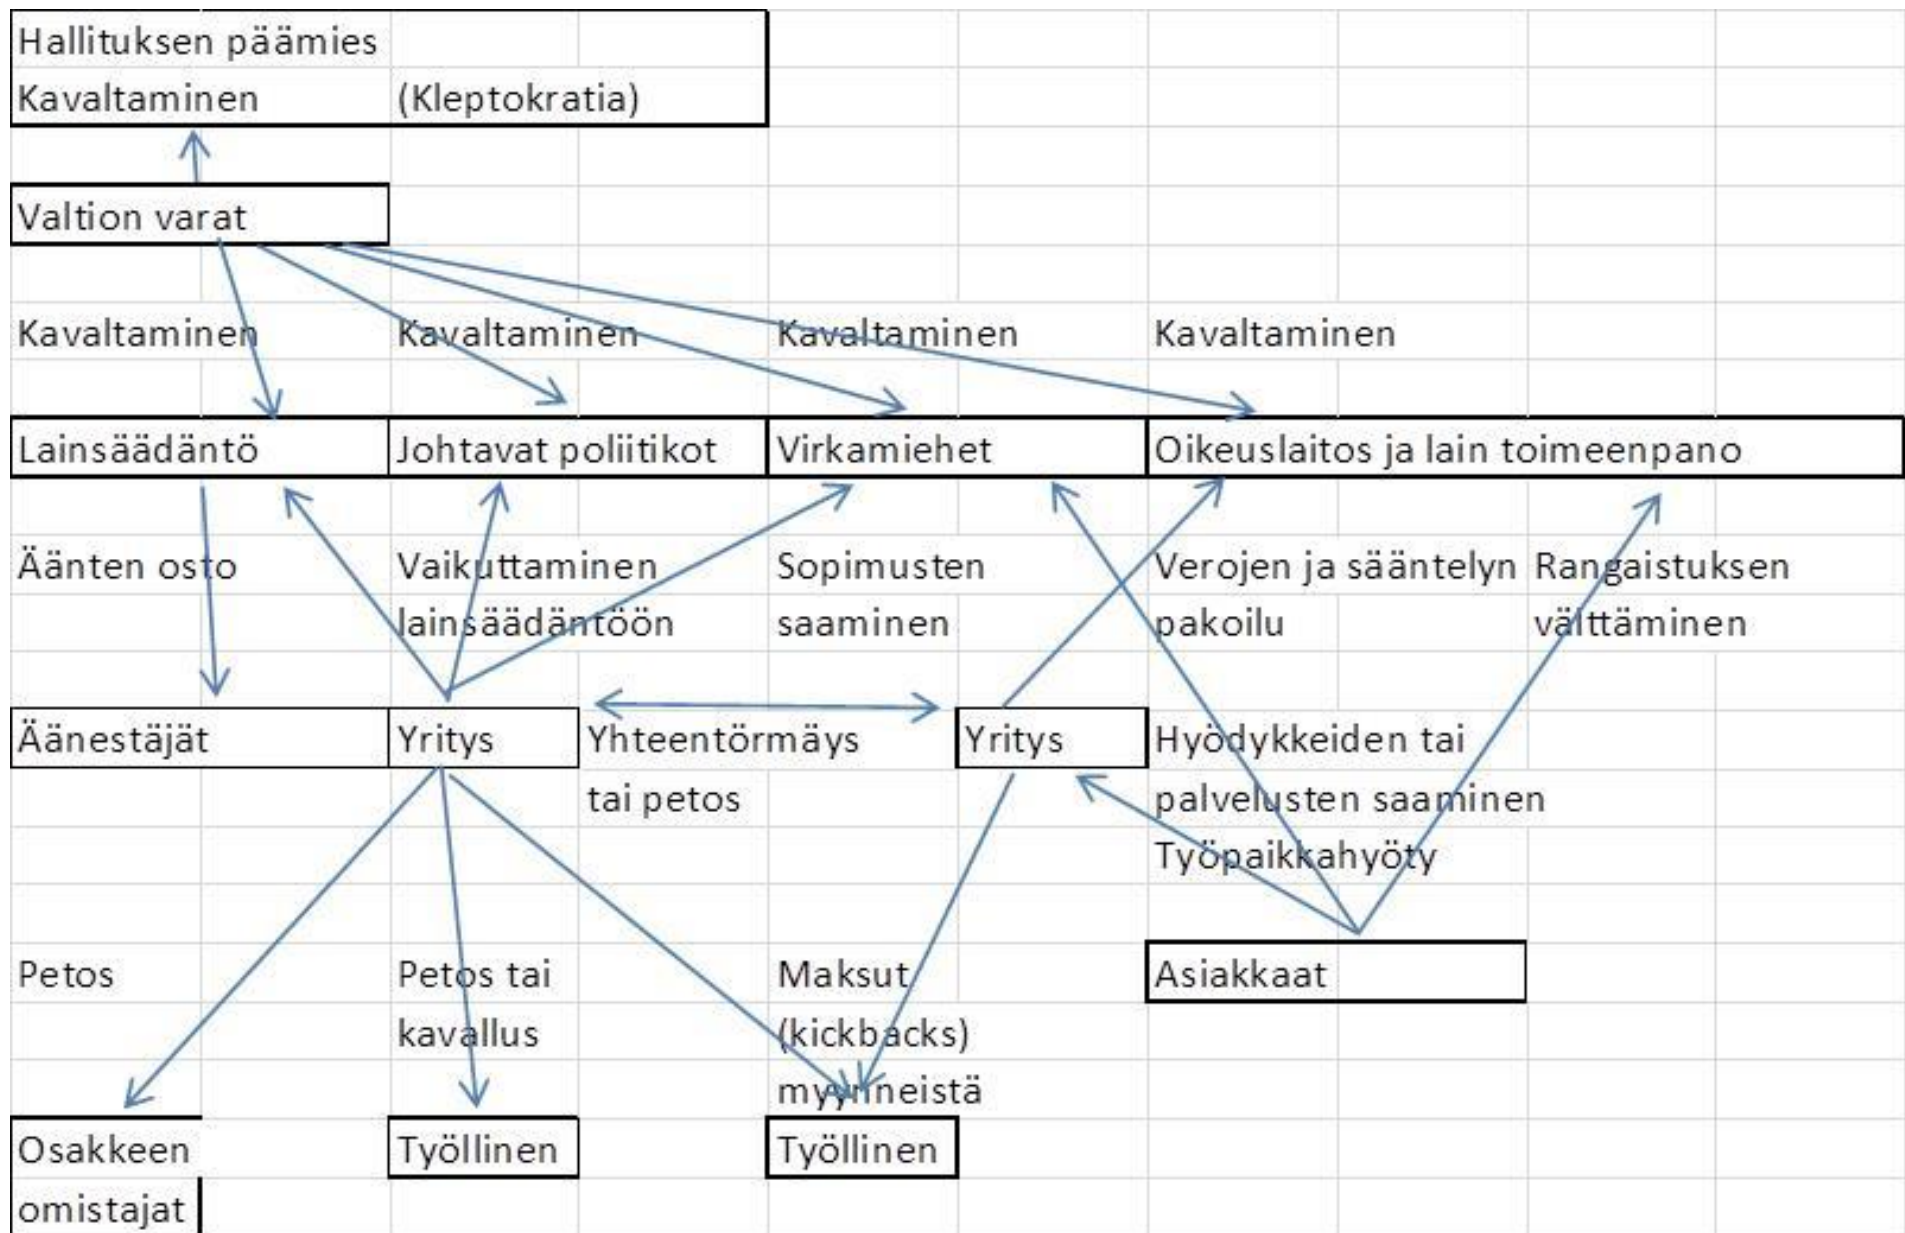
Hallituksen päämies
Kavaltaminen (Kleptokratia)

Valtion varat

Kavaltaminen Kavaltaminen Kavaltaminen Kavaltaminen

Lainsäädäntö Johtavat poliitikot Virkamiehet Oikeuslaitos ja lain toimeenpano

Äänten osto Vaikuttaminen lainsäädäntöön Sopimusten saaminen Verojen ja sääntelyn pakoilu Rangaistuksen välttäminen

Äänestäjät Yritys Yhteentörmäys tai petos Yritys Hyödykkeiden tai palvelusten saaminen Työpaikkahyöty

Petos Petos tai kavallus Maksut (kickbacks) myynneistä Asiakkaat

Osakkeen omistajat Työllinen Työllinen